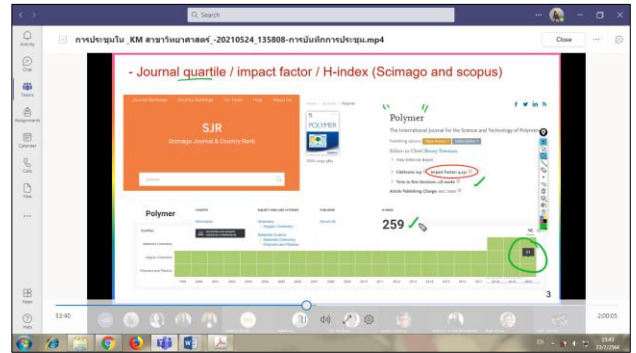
Search

Activity
Chat
Teams
Assignments
Calendar
Calls
Files
Apps
Help

การประชุมใน _KM สาขาวิทยาศาสตร์_-20210524_135808-การบันทึกการประชุม.mp4

Close

- Journal quartile / impact factor / H-index (Scimago and scopus)

Journal Rankings Country Rankings Viz Tools Help About Us

SJR
Scimago Journal & Country Rank

POLYMER

Polymer

The International Journal for the Science and Technology of Polymers

Impact Factor 4.231

Polymer

259

Q1

3

53:40

2:00:05

15:47
23/7/2564